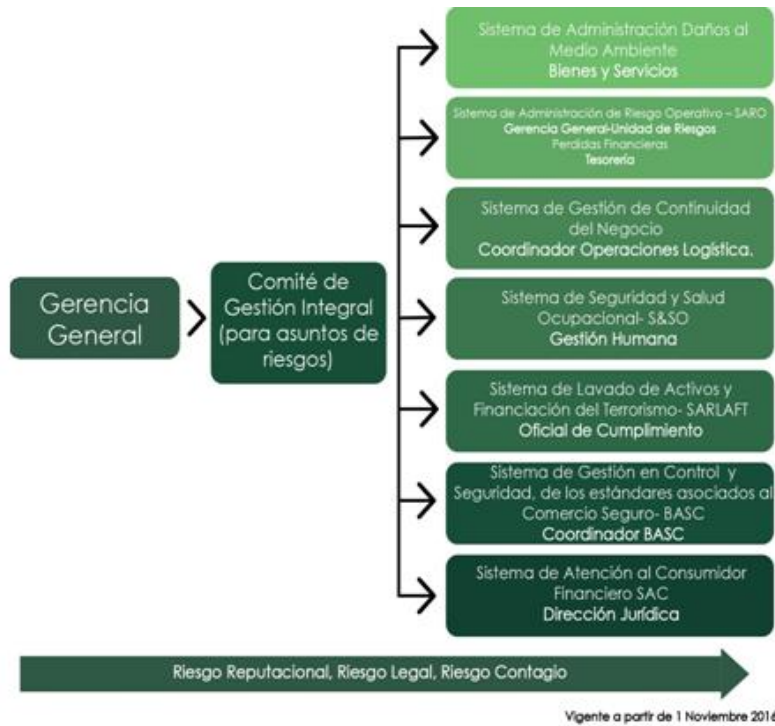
Gerencia General

Comité de Gestión Integral (para asuntos de riesgos)

Sistema de Administración Daños al Medio Ambiente
Bienes y Servicios

Sistema de Administración de Riesgo Operativo – SARO
Gerencia General-Unidad de Riesgos
Perdidas Financieras
Tesorería

Sistema de Gestión de Continuidad del Negocio
Coordinador Operaciones Logística.

Sistema de Seguridad y Salud Ocupacional- S&SO
Gestión Humana

Sistema de Lavado de Activos y Financiación del Terrorismo- SARLAFT
Oficial de Cumplimiento

Sistema de Gestión en Control y Seguridad, de los estándares asociados al Comercio Seguro- BASC
Coordinador BASC

Sistema de Atención al Consumidor Financiero SAC
Dirección Jurídica

Riesgo Reputacional, Riesgo Legal, Riesgo Contagio

Vigente a partir de 1 Noviembre 201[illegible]